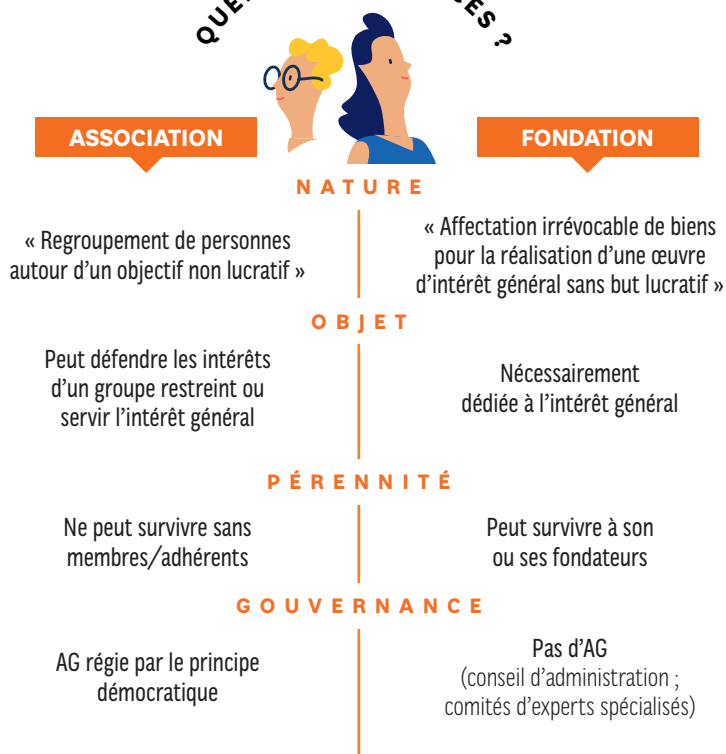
QUE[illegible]ES ?

ASSOCIATION

FONDATION

NATURE

« Regroupement de personnes autour d'un objectif non lucratif »

« Affectation irrévocable de biens pour la réalisation d'une œuvre d'intérêt général sans but lucratif »

OBJET

Peut défendre les intérêts d'un groupe restreint ou servir l'intérêt général

Nécessairement dédiée à l'intérêt général

PÉRENNITÉ

Ne peut survivre sans membres/adhérents

Peut survivre à son ou ses fondateurs

GOUVERNANCE

AG régie par le principe démocratique

Pas d'AG (conseil d'administration ; comités d'experts spécialisés)